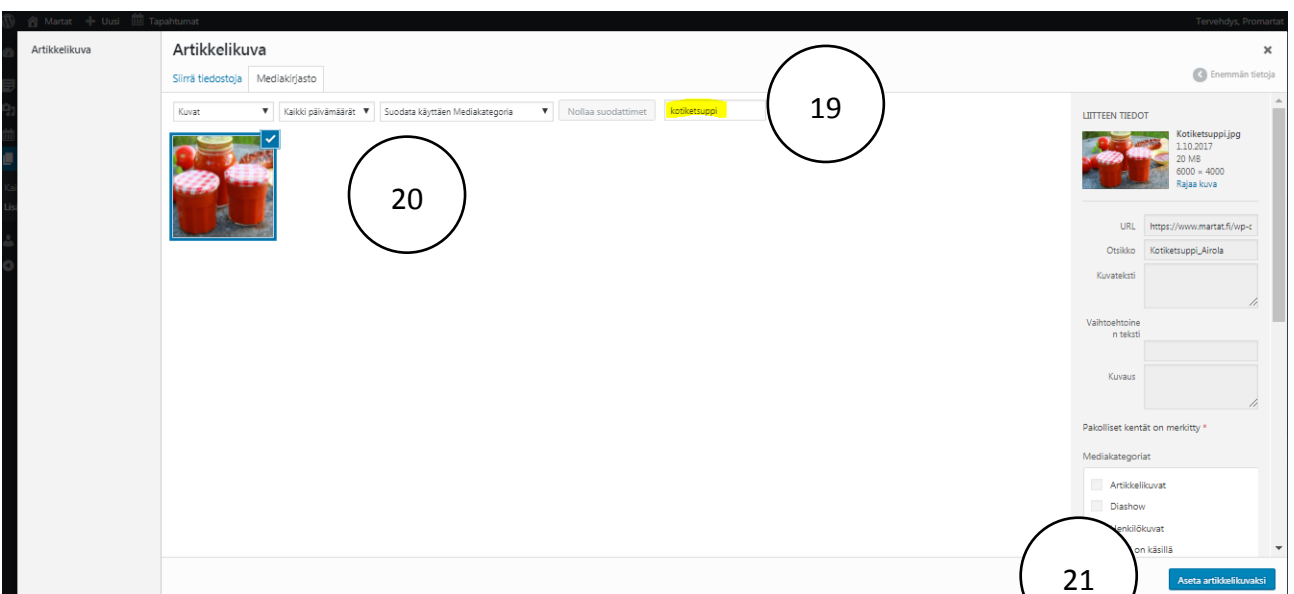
Martat + Uusi Tapahtumat
Tervehdys, Promartat

Artikkelikuva

Artikkelikuva
×
Siirrä tiedostoja Mediakirjasto
Enemmän tietoja

Kuvat ▼ Kaikki päivämäärät ▼ Suodata käyttäen Mediakategoria ▼ Nollaa suodattimet kotiketsuppi

19

20

LIITTEEN TIEDOT
Kotiketsuppi.jpg
1.10.2017
20 MB
6000 × 4000
Rajaa kuva

URL https://www.martat.fi/wp-c
Otsikko Kotiketsuppi_Airola
Kuvateksti
Vaihtoehtoinen teksti
Kuvaus

Pakolliset kentät on merkitty *

Mediakategoriat
Artikkelikuvat
Diashow
Henkilökuvat
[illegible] on käsillä

21
Aseta artikkelikuvaksi